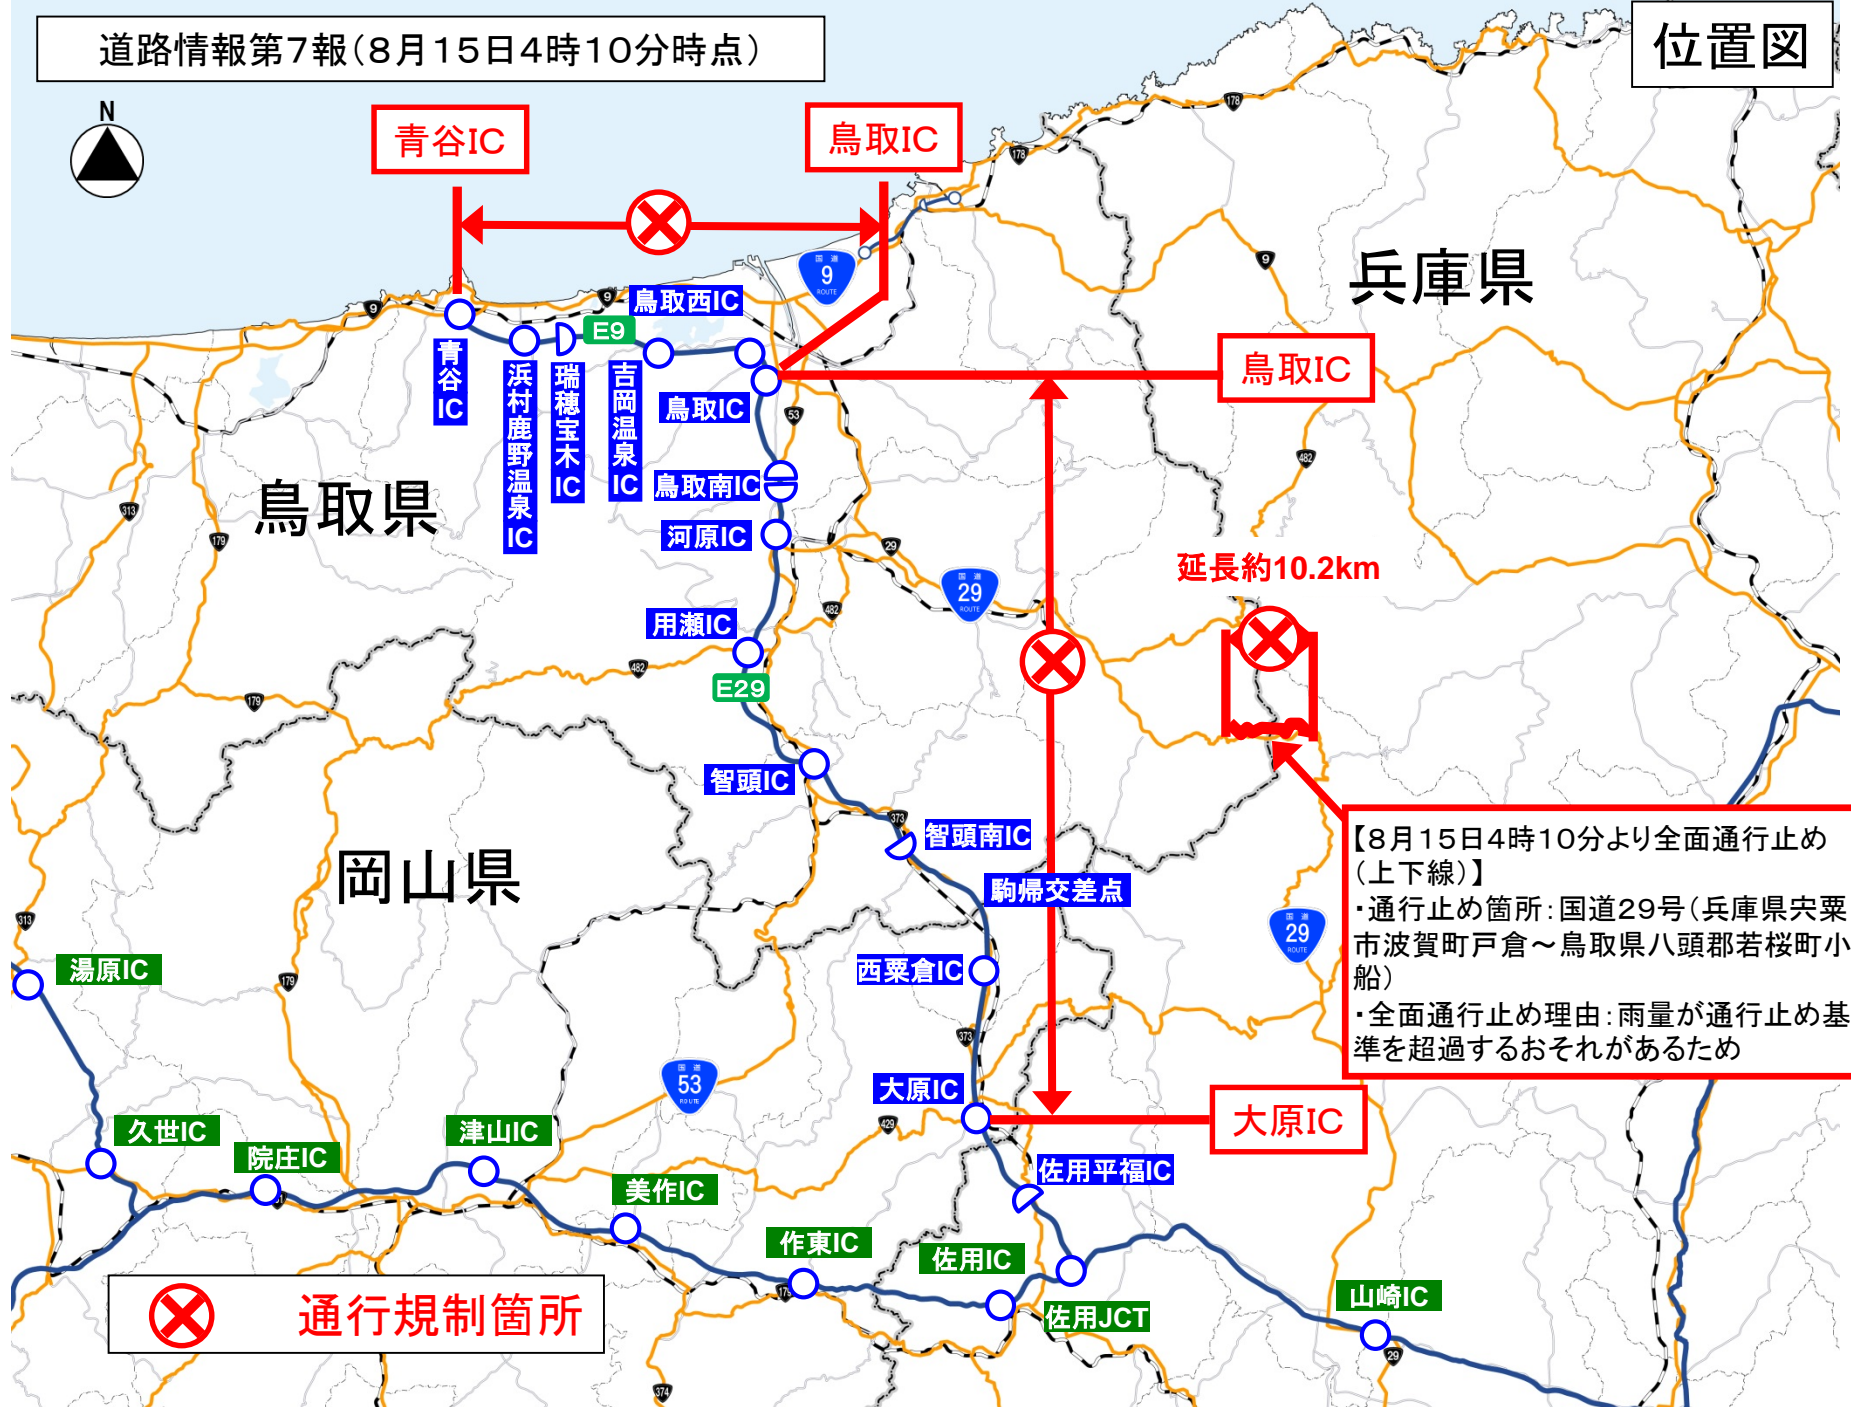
道路情報第7報（8月15日4時10分時点）

位置図

N

青谷IC

鳥取IC

兵庫県

鳥取西IC

E9

9

青谷IC

浜村鹿野温泉IC

瑞穂宝木IC

吉岡温泉IC

鳥取IC

鳥取IC

鳥取南IC

鳥取県

河原IC

29

延長約10.2km

用瀬IC

E29

智頭IC

智頭南IC

【8月15日4時10分より全面通行止め（上下線）】
・通行止め箇所：国道29号（兵庫県宍粟市波賀町戸倉～鳥取県八頭郡若桜町小船）
・全面通行止め理由：雨量が通行止め基準を超過するおそれがあるため

岡山県

駒帰交差点

29

西粟倉IC

湯原IC

53

大原IC

大原IC

久世IC

院庄IC

津山IC

佐用平福IC

美作IC

作東IC

佐用IC

佐用JCT

山崎IC

通行規制箇所